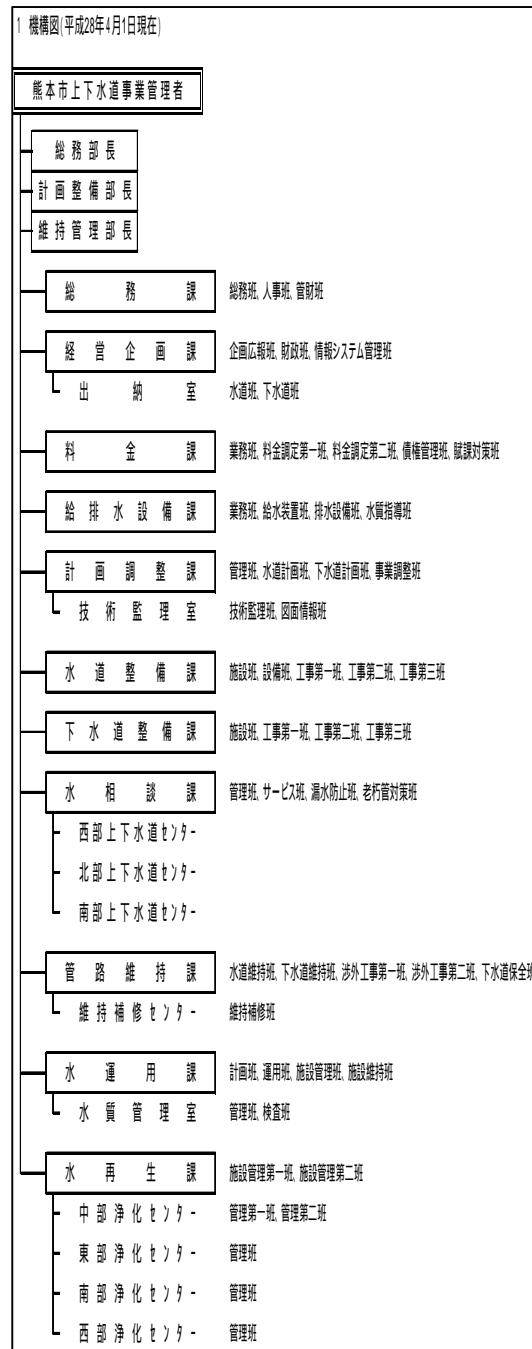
1 機構図(平成28年4月1日現在)

熊本市上下水道事業管理者

総務部長
計画整備部長
維持管理部長

総務課 総務班, 人事班, 管財班

経営企画課 企画広報班, 財政班, 情報システム管理班
出納室 水道班, 下水道班

料金課 業務班, 料金調定第一班, 料金調定第二班, 債権管理班, 賦課対策班

給排水設備課 業務班, 給水装置班, 排水設備班, 水質指導班

計画調整課 管理班, 水道計画班, 下水道計画班, 事業調整班
技術監理室 技術監理班, 図面情報班

水道整備課 施設班, 設備班, 工事第一班, 工事第二班, 工事第三班

下水道整備課 施設班, 工事第一班, 工事第二班, 工事第三班

水相談課 管理班, サービス班, 漏水防止班, 老朽管対策班
西部上下水道センター
北部上下水道センター
南部上下水道センター

管路維持課 水道維持班, 下水道維持班, 渉外工事第一班, 渉外工事第二班, 下水道保全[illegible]
維持補修センター 維持補修班

水運用課 計画班, 運用班, 施設管理班, 施設維持班
水質管理室 管理班, 検査班

水再生課 施設管理第一班, 施設管理第二班
中部浄化センター 管理第一班, 管理第二班
東部浄化センター 管理班
南部浄化センター 管理班
西部浄化センター 管理班